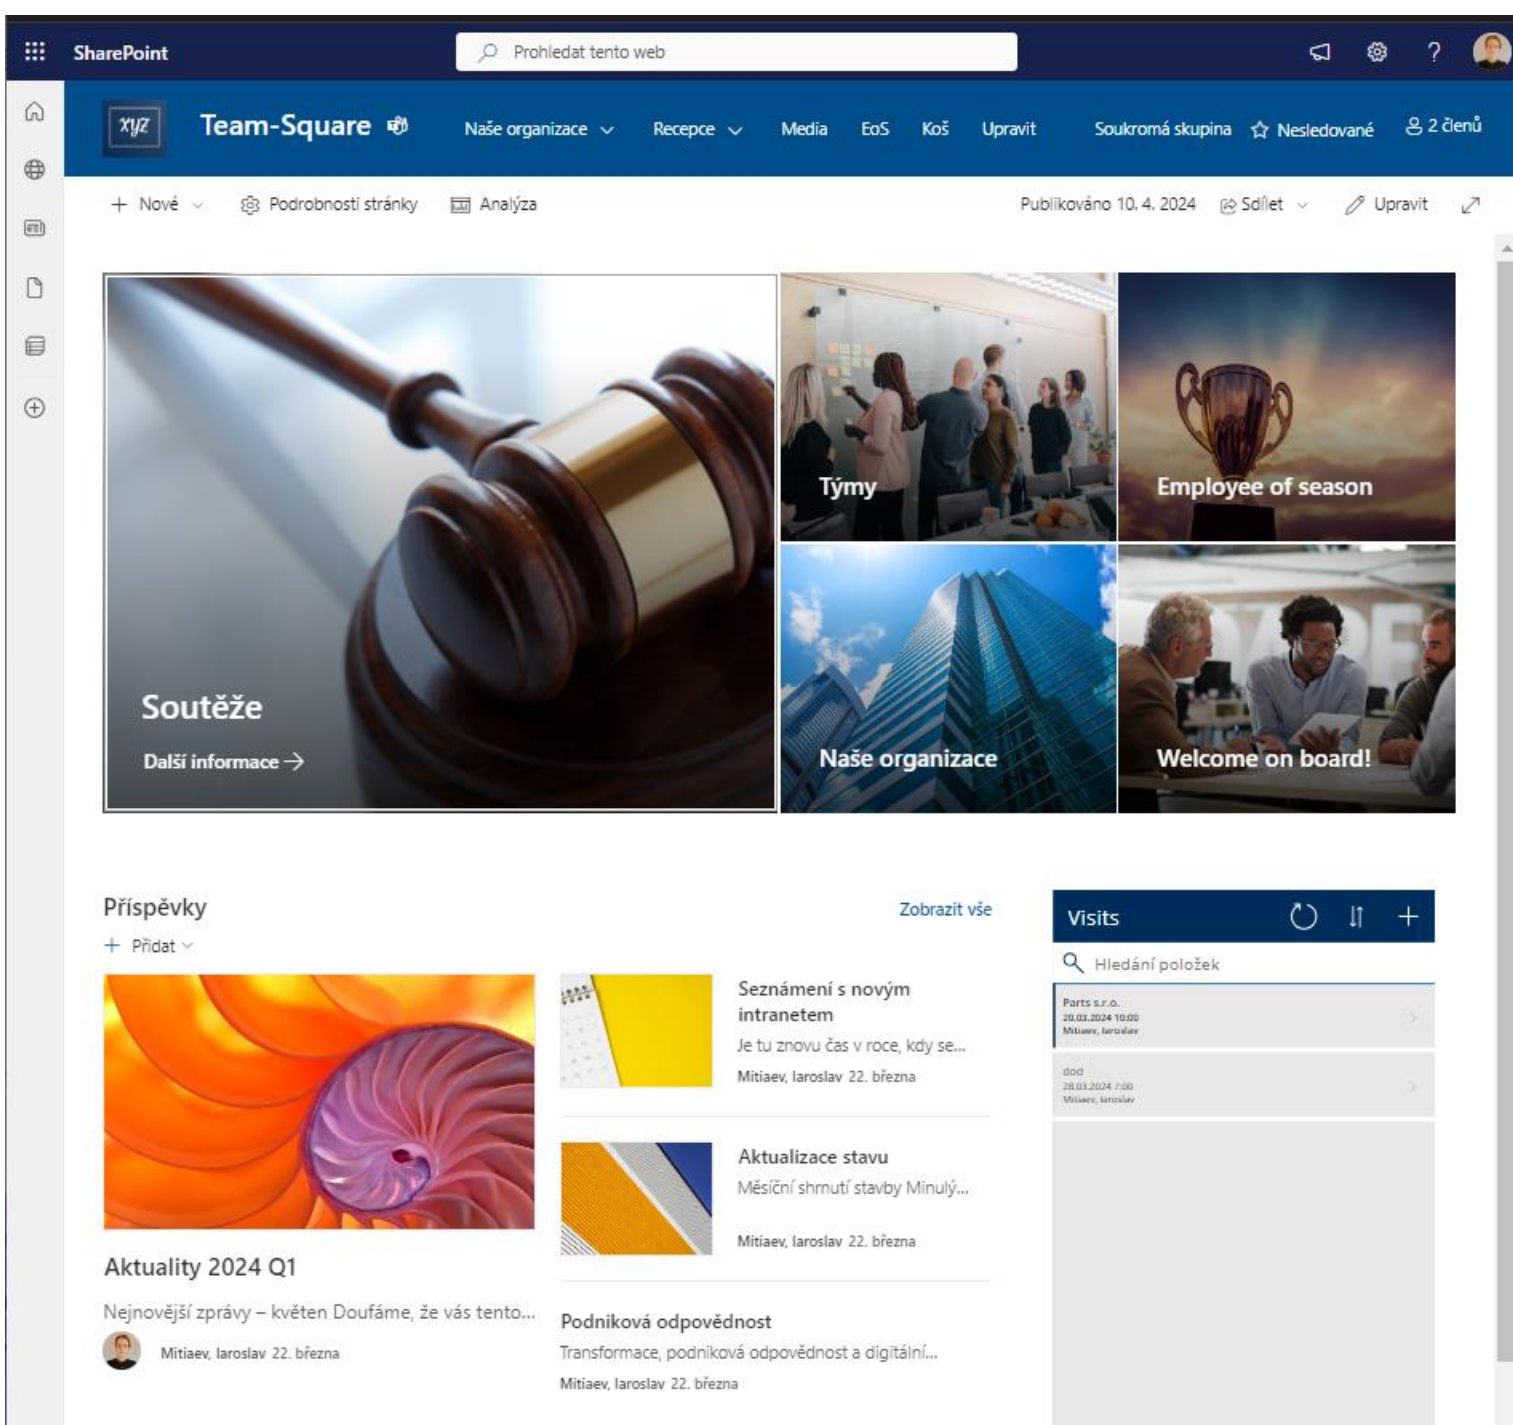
SharePoint

Prohledat tento web

?

xyz

Team-Square

Naše organizace

Recepce

Media

EoS

Koš

Upravit

Soukromá skupina

Nesledované

2 členů

+ Nové

Podrobnosti stránky

Analýza

Publikováno 10. 4. 2024

Sdílet

Upravit

Soutěže

Další informace →

Týmy

Employee of season

Naše organizace

Welcome on board!

Příspěvky

+ Přidat

Zobrazit vše

Aktuality 2024 Q1

Nejnovější zprávy – květen Doufáme, že vás tento...

Mitiaev, Iaroslav 22. března

Seznámení s novým intranetem

Je tu znovu čas v roce, kdy se...

Mitiaev, Iaroslav 22. března

Aktualizace stavu

Měsíční shrnutí stavby Minulý...

Mitiaev, Iaroslav 22. března

Podniková odpovědnost

Transformace, podniková odpovědnost a digitální...

Mitiaev, Iaroslav 22. března

Visits

Hledání položek

Parts s.r.o.
20.03.2024 10:00
Mitiaev, Iaroslav

dod
28.03.2024 7:00
Mitiaev, Iaroslav